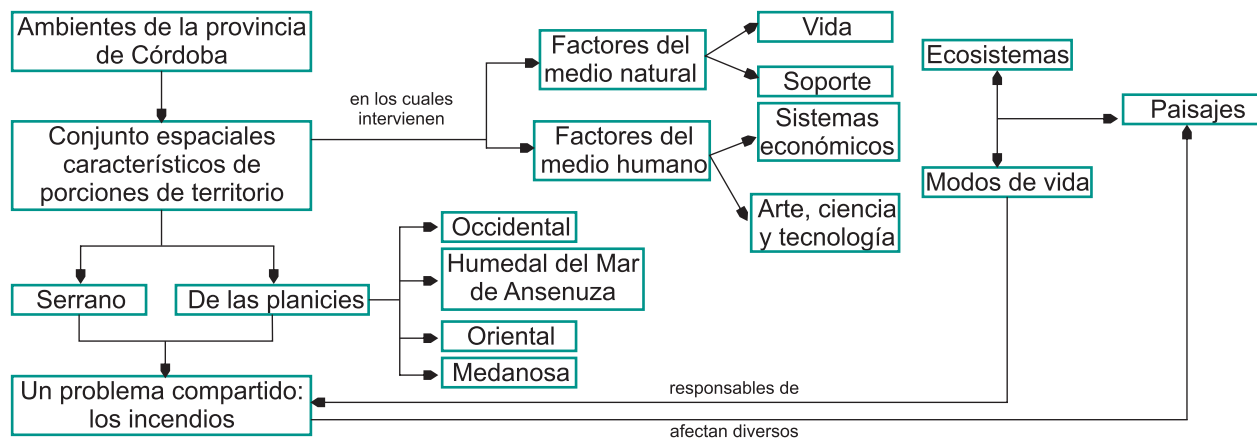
Ambientes de la provincia de Córdoba

Conjunto espaciales característicos de porciones de territorio

en los cuales intervienen

Factores del medio natural

Vida

Soporte

Factores del medio humano

Sistemas económicos

Arte, ciencia y tecnología

Ecosistemas

Paisajes

Modos de vida

Serrano

De las planicies

Occidental

Humedal del Mar de Ansenuza

Oriental

Medanosa

Un problema compartido: los incendios

responsables de

afectan diversos